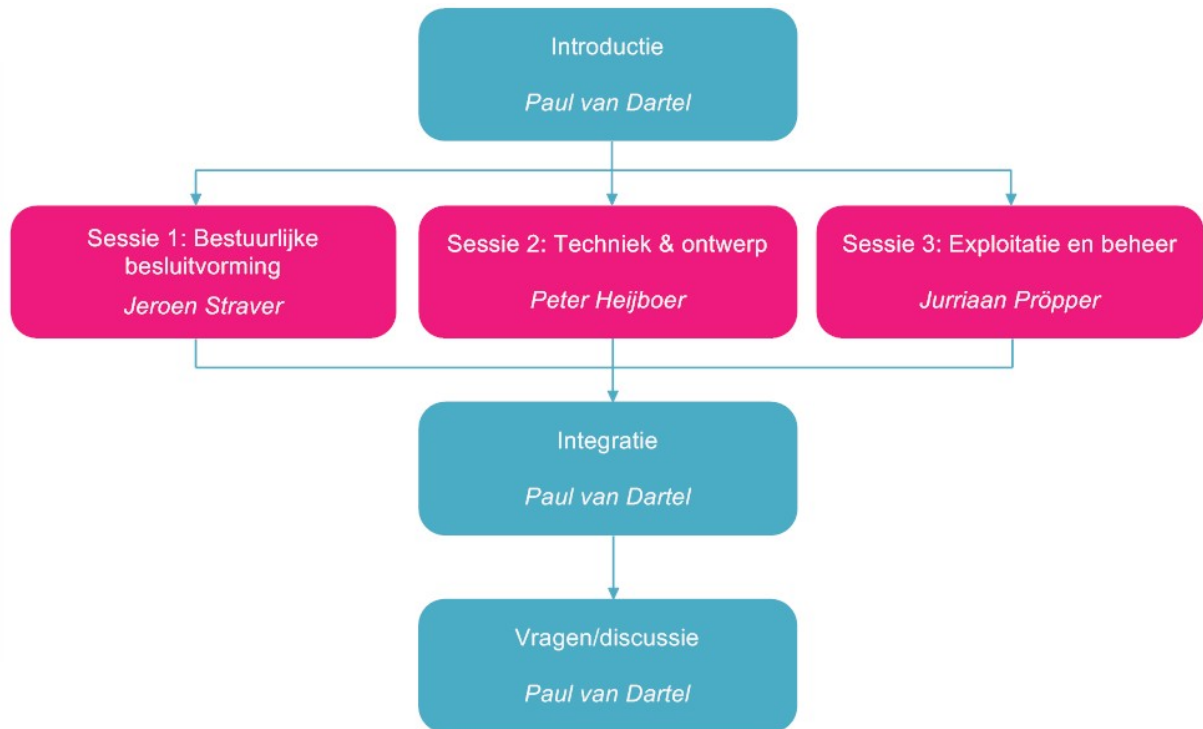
Introductie

Paul van Dartel

Sessie 1: Bestuurlijke besluitvorming

Jeroen Straver

Sessie 2: Techniek & ontwerp

Peter Heijboer

Sessie 3: Exploitatie en beheer

Jurriaan Pröpper

Integratie

Paul van Dartel

Vragen/discussie

Paul van Dartel